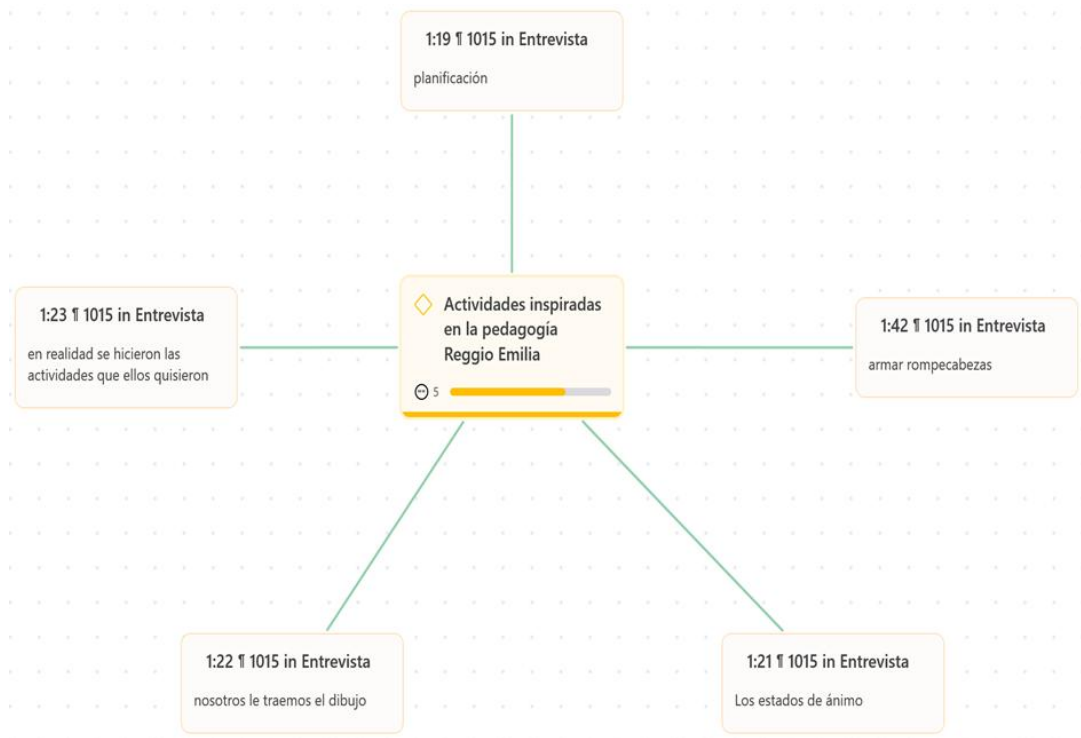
1:19 ¶ 1015 in Entrevista

planificación

1:23 ¶ 1015 in Entrevista

en realidad se hicieron las actividades que ellos quisieron

Actividades inspiradas en la pedagogía Reggio Emilia

5

1:42 ¶ 1015 in Entrevista

armar rompecabezas

1:22 ¶ 1015 in Entrevista

nosotros le traemos el dibujo

1:21 ¶ 1015 in Entrevista

Los estados de ánimo